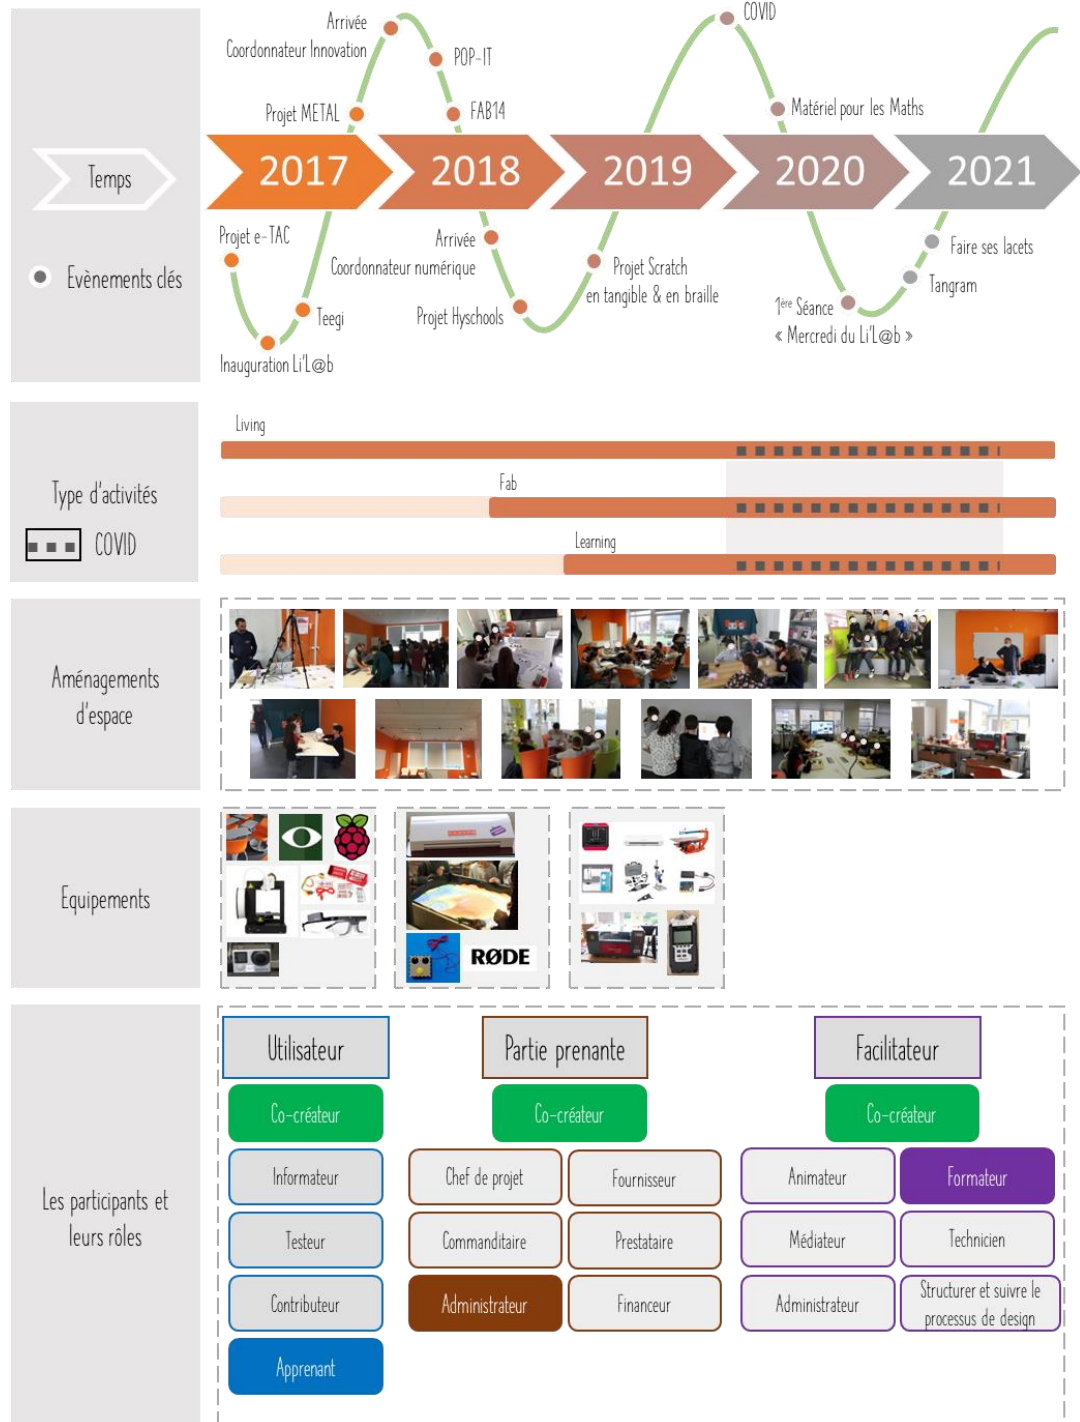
Temps

Evènements clés

2017 2018 2019 2020 2021

Arrivée
Coordonnateur Innovation
POP-IT
Projet METAL
FAB14
COVID
Matériel pour les Maths
Projet e-TAC
Arrivée
Coordonnateur numérique
Projet Scratch
en tangible & en braille
Faire ses lacets
Tangram
Teegi
Projet Hyschools
1ère Séance
« Mercredi du Li'L@b »
Inauguration Li'L@b

Type d'activités
COVID

Living
Fab
Learning

Aménagements d'espace

Equipements

RØDE

Les participants et leurs rôles

Utilisateur
Co-créateur
Informateur
Testeur
Contributeur
Apprenant

Partie prenante
Co-créateur
Chef de projet
Fournisseur
Commanditaire
Prestataire
Administrateur
Financeur

Facilitateur
Co-créateur
Animateur
Formateur
Médiateur
Technicien
Administrateur
Structurer et suivre le processus de design